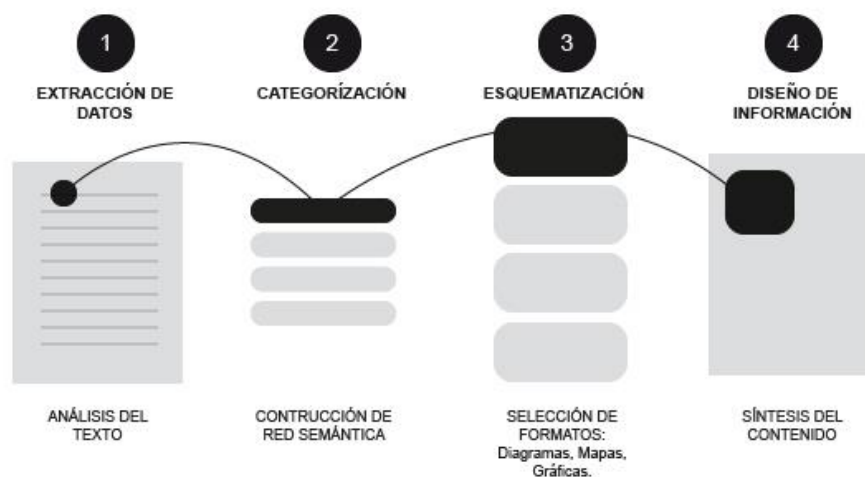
1
EXTRACCIÓN DE DATOS

2
CATEGORÍZACIÓN

3
ESQUEMATIZACIÓN

4
DISEÑO DE INFORMACIÓN

ANÁLISIS DEL TEXTO

CONTRUCCIÓN DE RED SEMÁNTICA

SELECCIÓN DE FORMATOS: Diagramas, Mapas, Gráficas.

SÍNTESIS DEL CONTENIDO